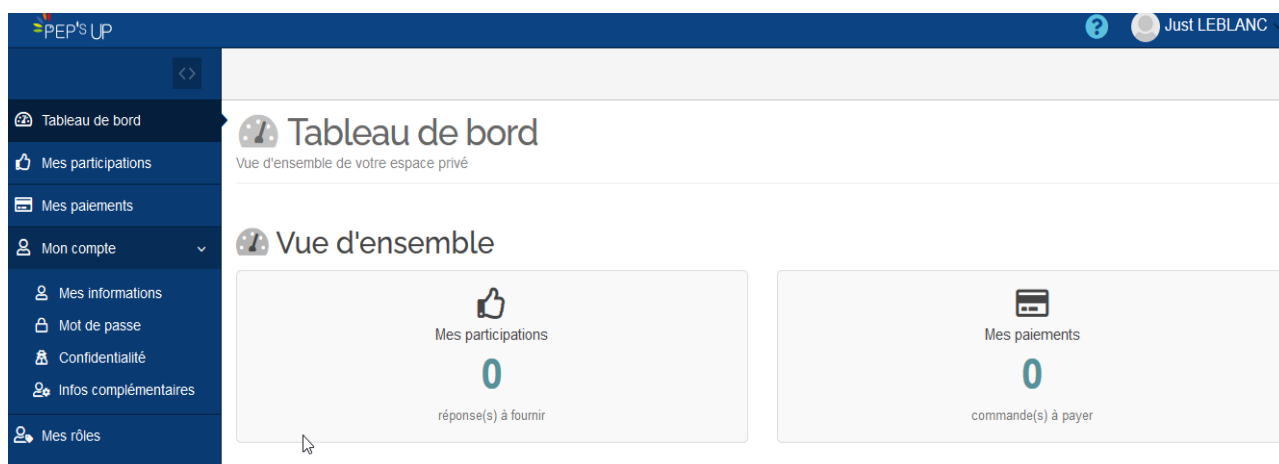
PEP'S UP

Just LEBLANC

Tableau de bord
Mes participations
Mes paiements
Mon compte
Mes informations
Mot de passe
Confidentialité
Infos complémentaires
Mes rôles

Tableau de bord
Vue d'ensemble de votre espace privé

Vue d'ensemble

Mes participations
0
réponse(s) à fournir

Mes paiements
0
commande(s) à payer